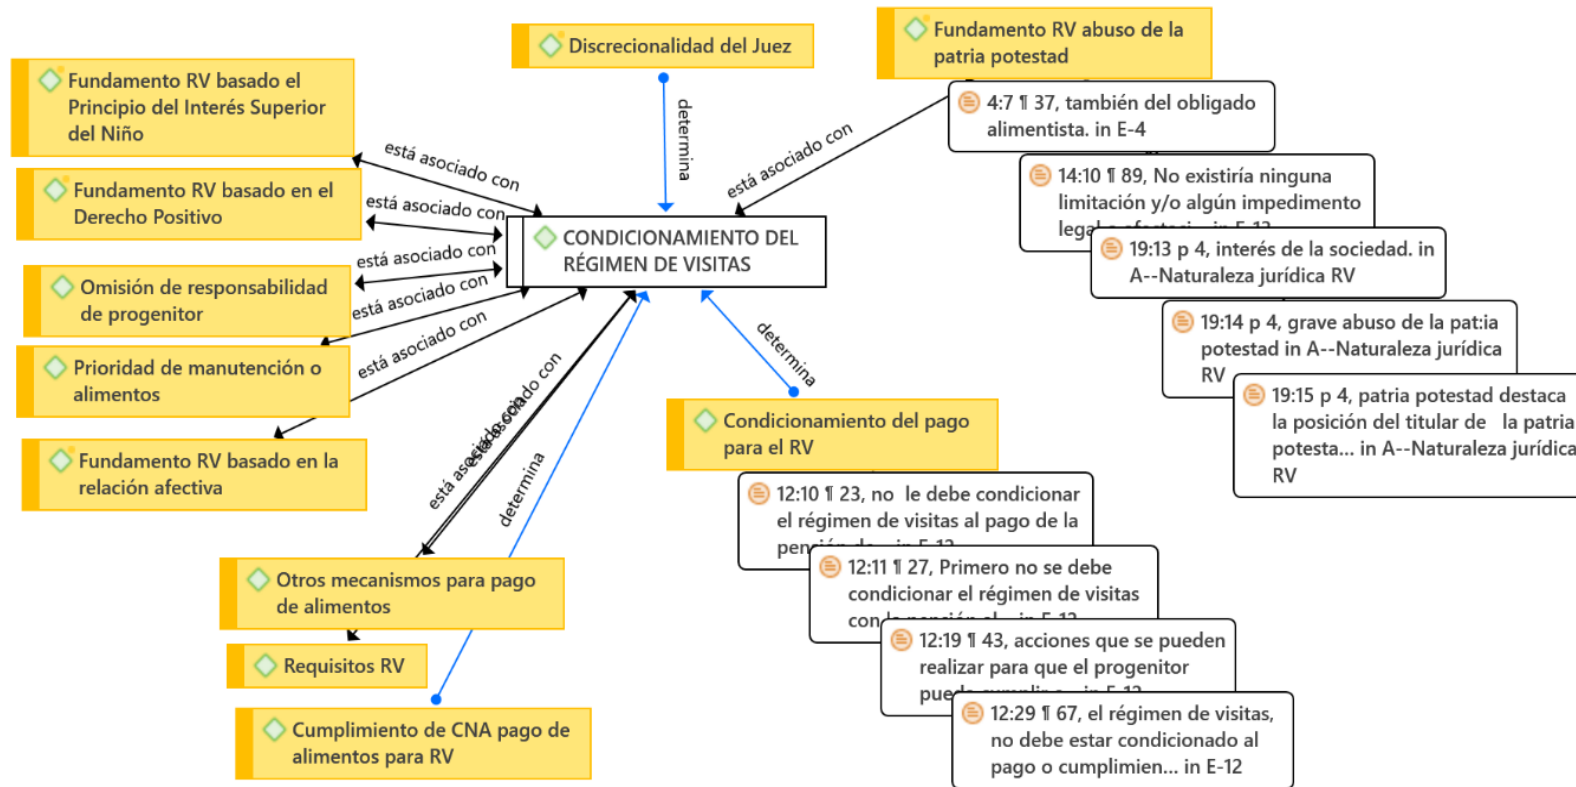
Fundamento RV basado el Principio del Interés Superior del Niño

Discrecionalidad del Juez

Fundamento RV abuso de la patria potestad

4:7 ¶ 37, también del obligado alimentista. in E-4

14:10 ¶ 89, No existiría ninguna limitación y/o algún impedimento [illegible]

19:13 p 4, interés de la sociedad. in A--Naturaleza jurídica RV

19:14 p 4, grave abuso de la pat:ia potestad in A--Naturaleza jurídica RV

19:15 p 4, patria potestad destaca la posición del titular de la patria potesta... in A--Naturaleza jurídica RV

Fundamento RV basado en el Derecho Positivo

Omisión de responsabilidad de progenitor

Prioridad de manutención o alimentos

Fundamento RV basado en la relación afectiva

está asociado con

está asociado con

está asociado con

está asociado con

está asociado con

está asociado con

determina

CONDICIONAMIENTO DEL RÉGIMEN DE VISITAS

determina

está asociado con

está asociado con

determina

Condicionamiento del pago para el RV

12:10 ¶ 23, no le debe condicionar el régimen de visitas al pago de la pen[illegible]

12:11 ¶ 27, Primero no se debe condicionar el régimen de visitas con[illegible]

12:19 ¶ 43, acciones que se pueden realizar para que el progenitor pue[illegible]

12:29 ¶ 67, el régimen de visitas, no debe estar condicionado al pago o cumplimien... in E-12

Otros mecanismos para pago de alimentos

Requisitos RV

Cumplimiento de CNA pago de alimentos para RV